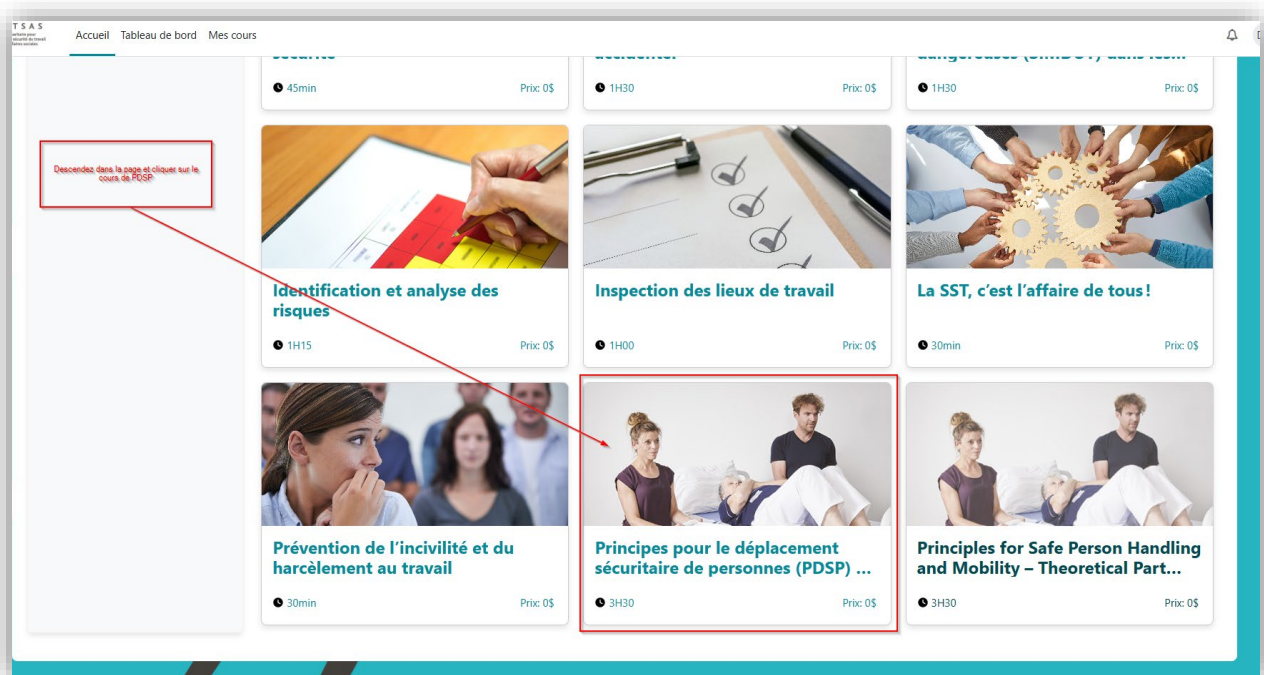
TSAS
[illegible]

Accueil Tableau de bord Mes cours

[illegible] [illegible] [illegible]

45min Prix: 0$
1H30 Prix: 0$
1H30 Prix: 0$

Descendez dans la page et cliquer sur le cours de PDSP.

Identification et analyse des risques
1H15 Prix: 0$

Inspection des lieux de travail
1H00 Prix: 0$

La SST, c'est l'affaire de tous !
30min Prix: 0$

Prévention de l'incivilité et du harcèlement au travail
30min Prix: 0$

Principes pour le déplacement sécuritaire de personnes (PDSP) ...
3H30 Prix: 0$

Principles for Safe Person Handling and Mobility – Theoretical Part...
3H30 Prix: 0$